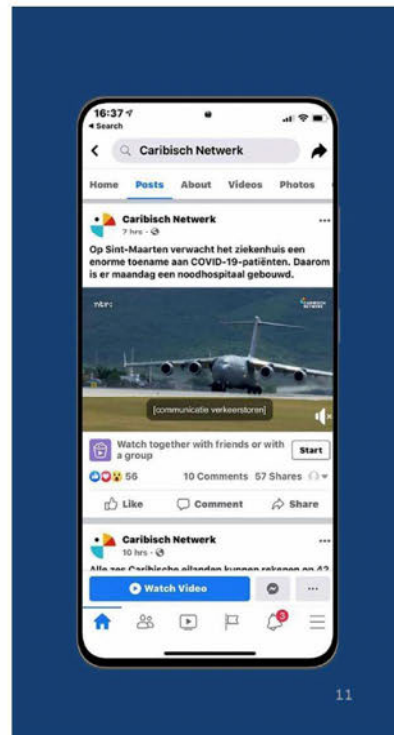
16:37
◂ Search

Caribisch Netwerk

Home Posts About Videos Photos

Caribisch Netwerk
7 hrs ·

Op Sint-Maarten verwacht het ziekenhuis een enorme toename aan COVID-19-patiënten. Daarom is er maandag een noodhospitaal gebouwd.

[communicatie verkeerstoren]

Watch together with friends or with a group
Start

56 10 Comments 57 Shares

Like Comment Share

Caribisch Netwerk
10 hrs ·

Alle zes Caribische eilanden kunnen rekenen op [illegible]

Watch Video

3

11